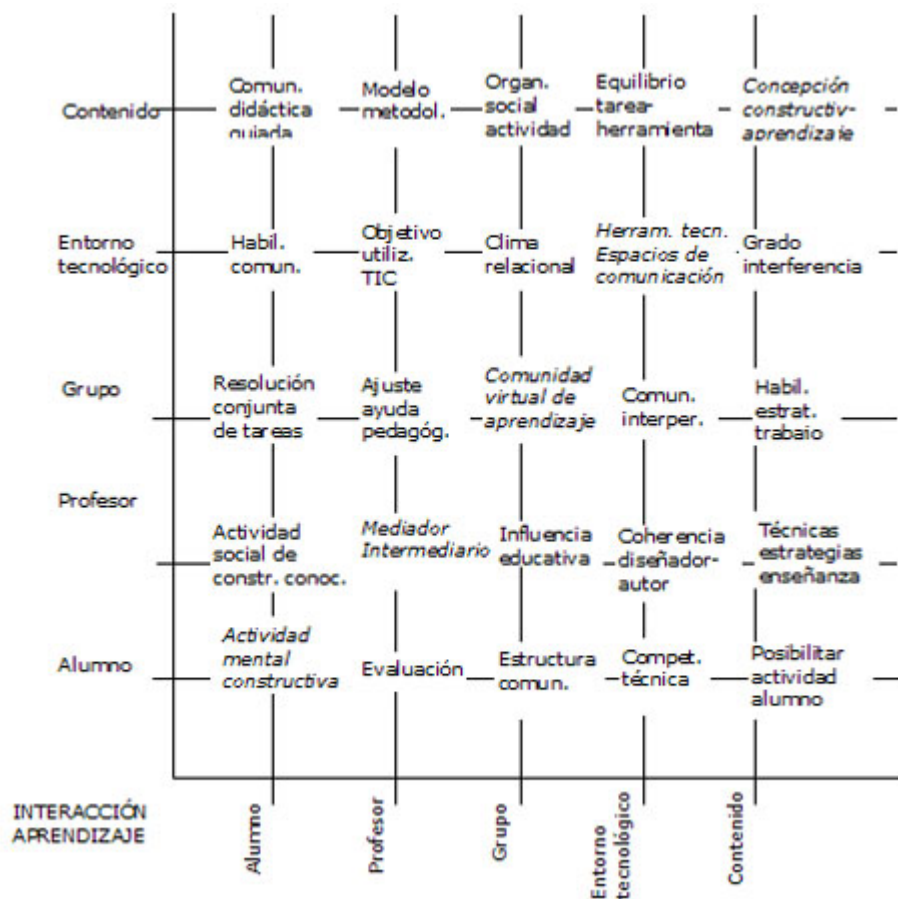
| | | | | | |
|---|---|---|---|---|---|
| Contenido | Comun. didáctica guiada | Modelo metodol. | Organ. social actividad | Equilibrio tarea-herramienta | *Concepción constructiv-aprendizaje* |
| Entorno tecnológico | Habil. comun. | Objetivo utiliz. TIC | Clima relacional | *Herram. tecn. Espacios de comunicación* | Grado interferencia |
| Grupo | Resolución conjunta de tareas | Ajuste ayuda pedagóg. | *Comunidad virtual de aprendizaje* | Comun. interper. | Habil. estrat. trabajo |
| Profesor | Actividad social de constr. conoc. | *Mediador Intermediario* | Influencia educativa | Coherencia diseñador-autor | Técnicas estrategias enseñanza |
| Alumno | *Actividad mental constructiva* | Evaluación | Estructura comun. | Compet. técnica | Posibilitar actividad alumno |
| INTERACCIÓN APRENDIZAJE | Alumno | Profesor | Grupo | Entorno tecnológico | Contenido |